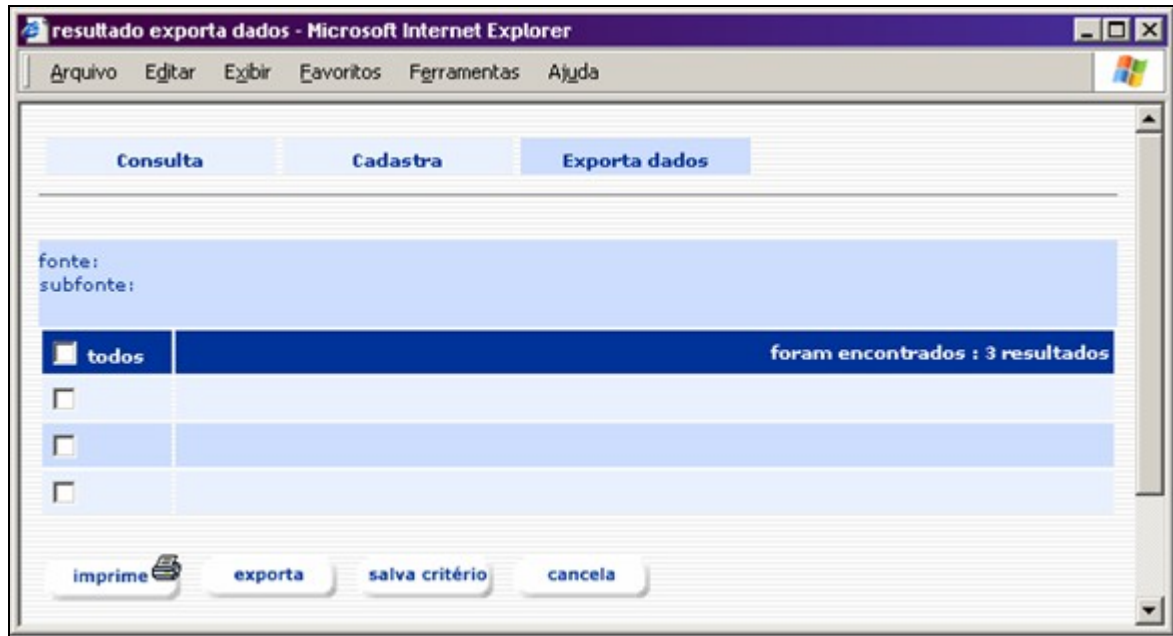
resultado exporta dados - Microsoft Internet Explorer

Arquivo Editar Exibir Favoritos Ferramentas Ajuda

Consulta Cadastra Exporta dados

fonte:
subfonte:

| todos | foram encontrados : 3 resultados |
|---|---|
| | |
| | |
| | |

imprime exporta salva critério cancela